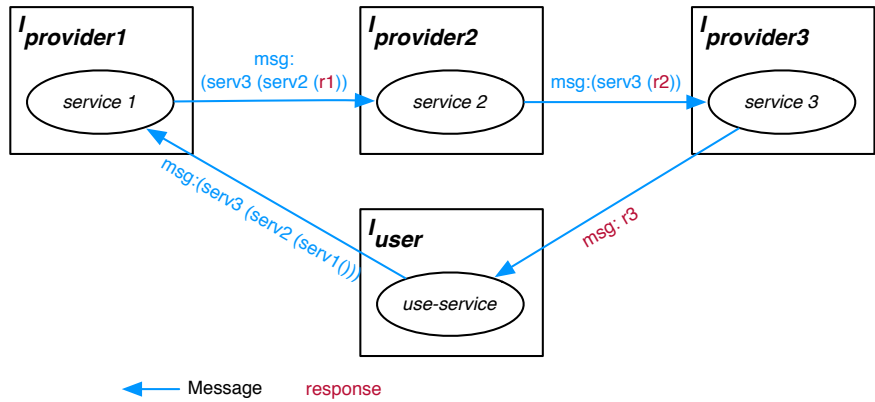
$I_{provider1}$

service 1

msg: (serv3 (serv2 (r1))

$I_{provider2}$

service 2

msg:(serv3 (r2))

$I_{provider3}$

service 3

msg:(serv3 (serv2 (serv1()))

$I_{user}$

use-service

msg: r3

Message response